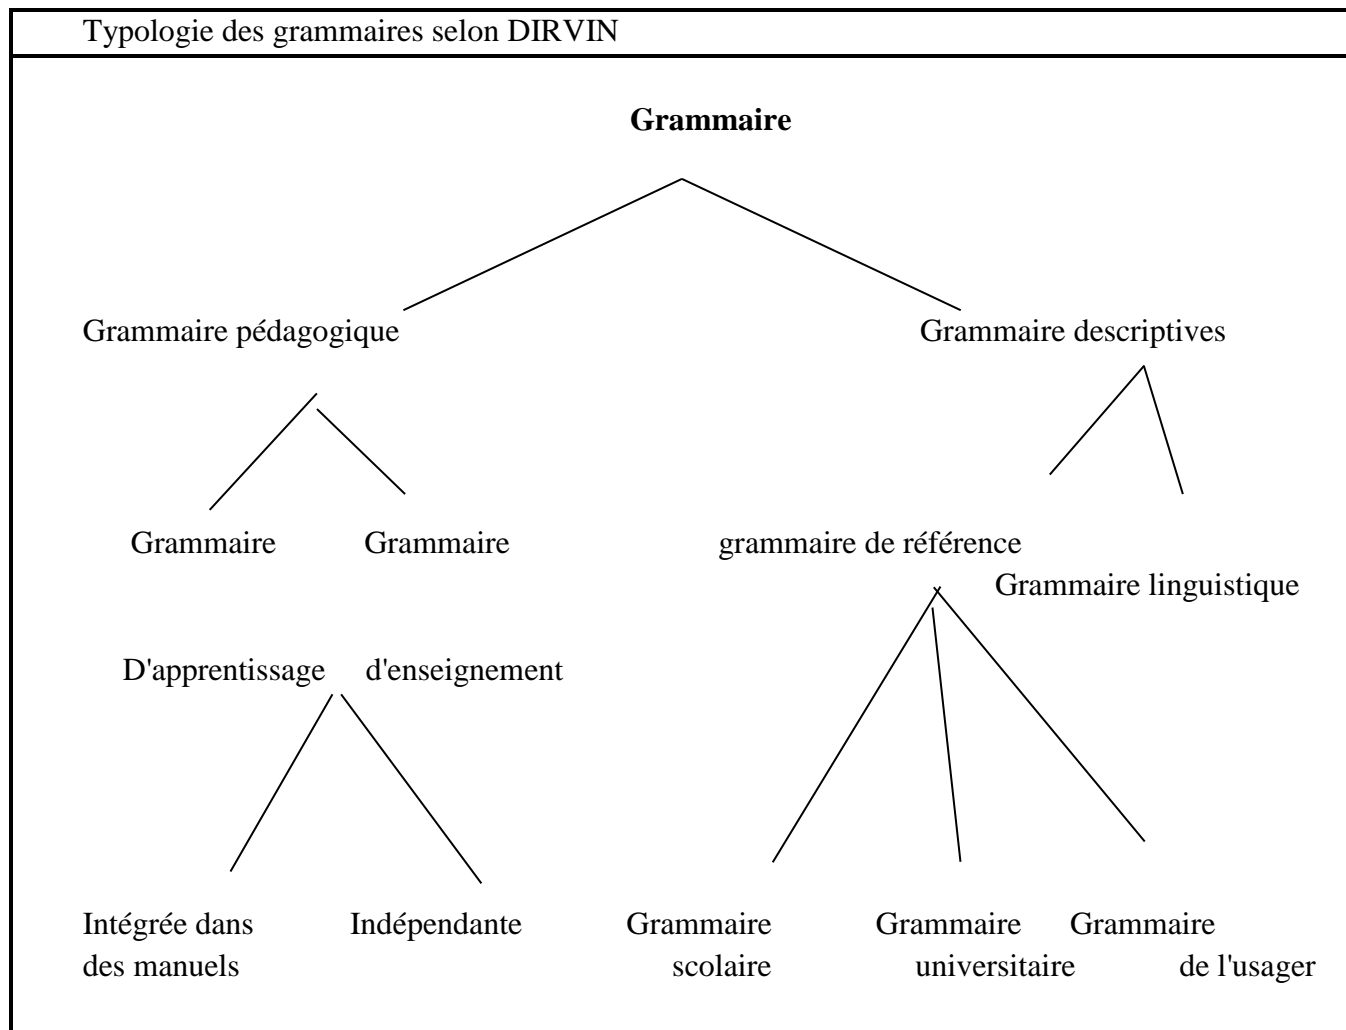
Typologie des grammaires selon DIRVIN

**Grammaire**

Grammaire pédagogique

Grammaire descriptives

Grammaire D'apprentissage

Grammaire d'enseignement

grammaire de référence

Grammaire linguistique

Intégrée dans des manuels

Indépendante

Grammaire scolaire

Grammaire universitaire

Grammaire de l'usager